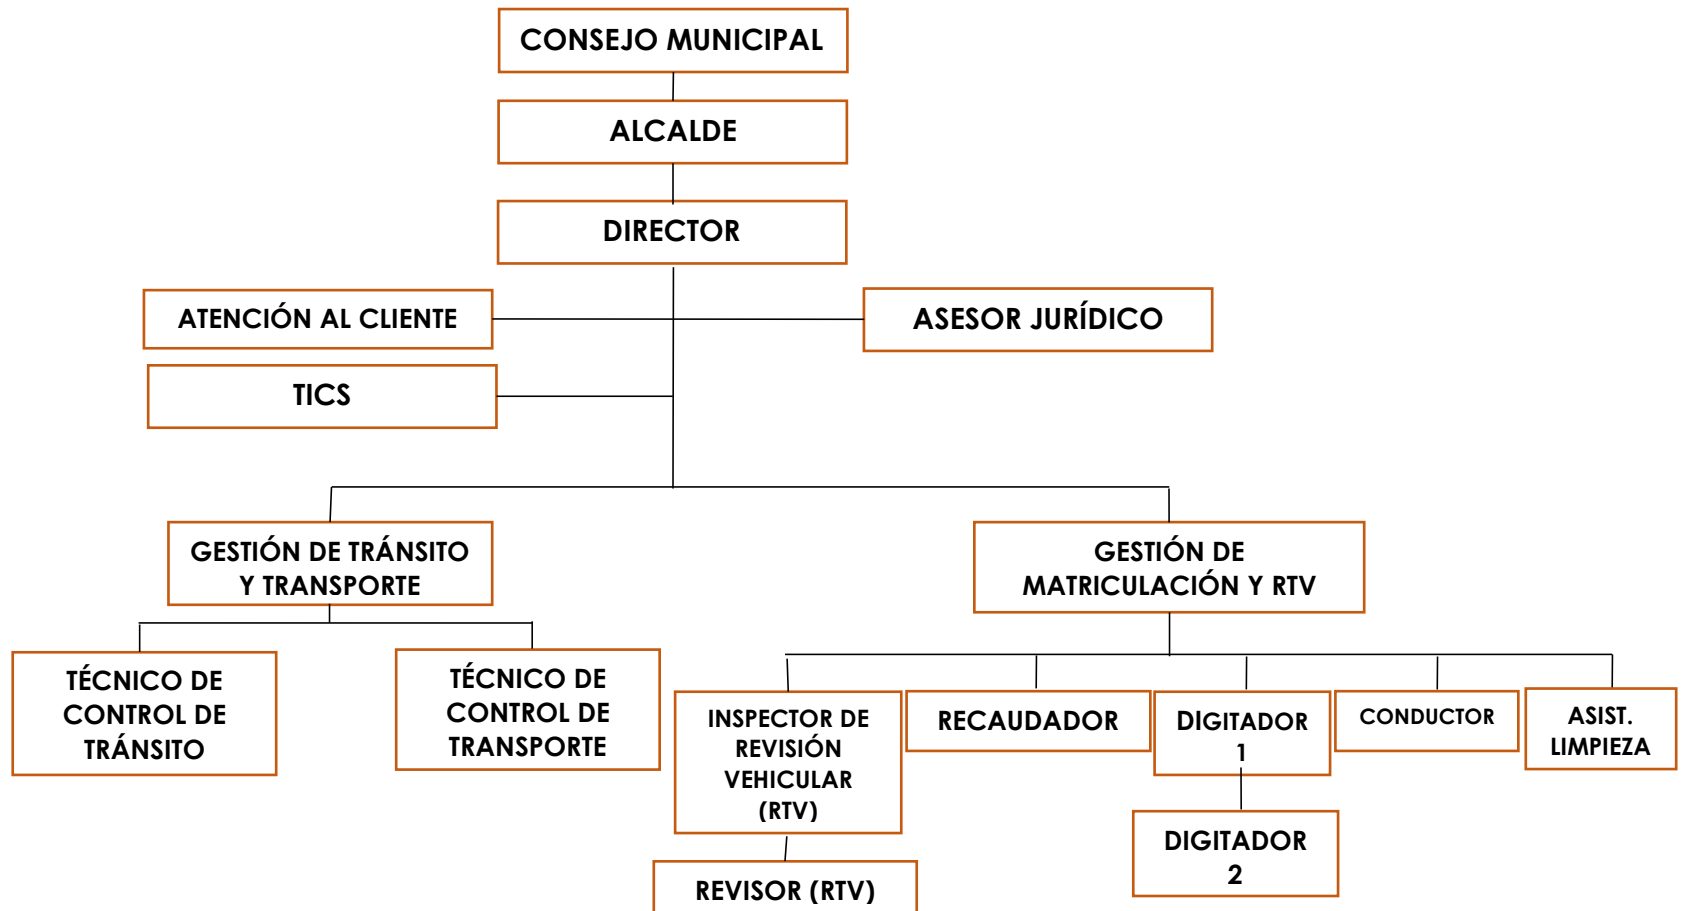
CONSEJO MUNICIPAL

ALCALDE

DIRECTOR

ATENCIÓN AL CLIENTE

ASESOR JURÍDICO

TICS

GESTIÓN DE TRÁNSITO Y TRANSPORTE

GESTIÓN DE MATRICULACIÓN Y RTV

TÉCNICO DE CONTROL DE TRÁNSITO

TÉCNICO DE CONTROL DE TRANSPORTE

INSPECTOR DE REVISIÓN VEHICULAR (RTV)

RECAUDADOR

DIGITADOR 1

CONDUCTOR

ASIST. LIMPIEZA

DIGITADOR 2

REVISOR (RTV)